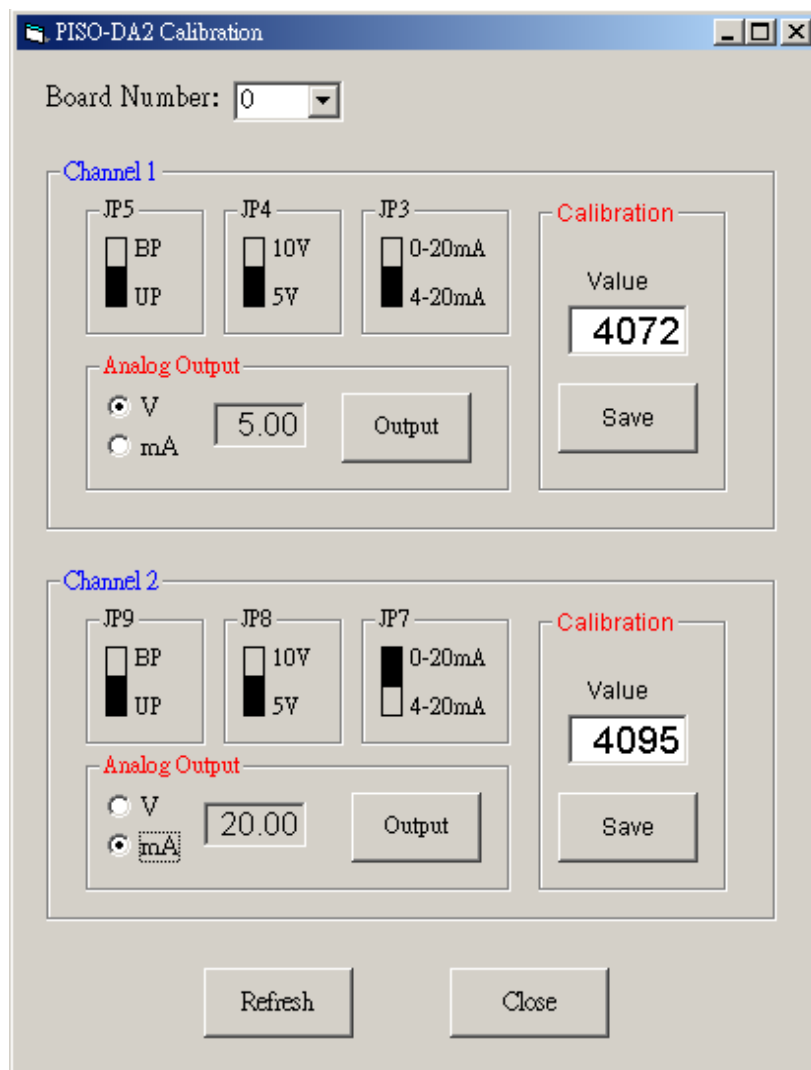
PISO-DA2 Calibration

Board Number: 0

Channel 1

JP5
BP
UP

JP4
10V
5V

JP3
0-20mA
4-20mA

Calibration
Value
4072
Save

Analog Output
V
mA
5.00
Output

Channel 2

JP9
BP
UP

JP8
10V
5V

JP7
0-20mA
4-20mA

Calibration
Value
4095
Save

Analog Output
V
mA
20.00
Output

Refresh
Close